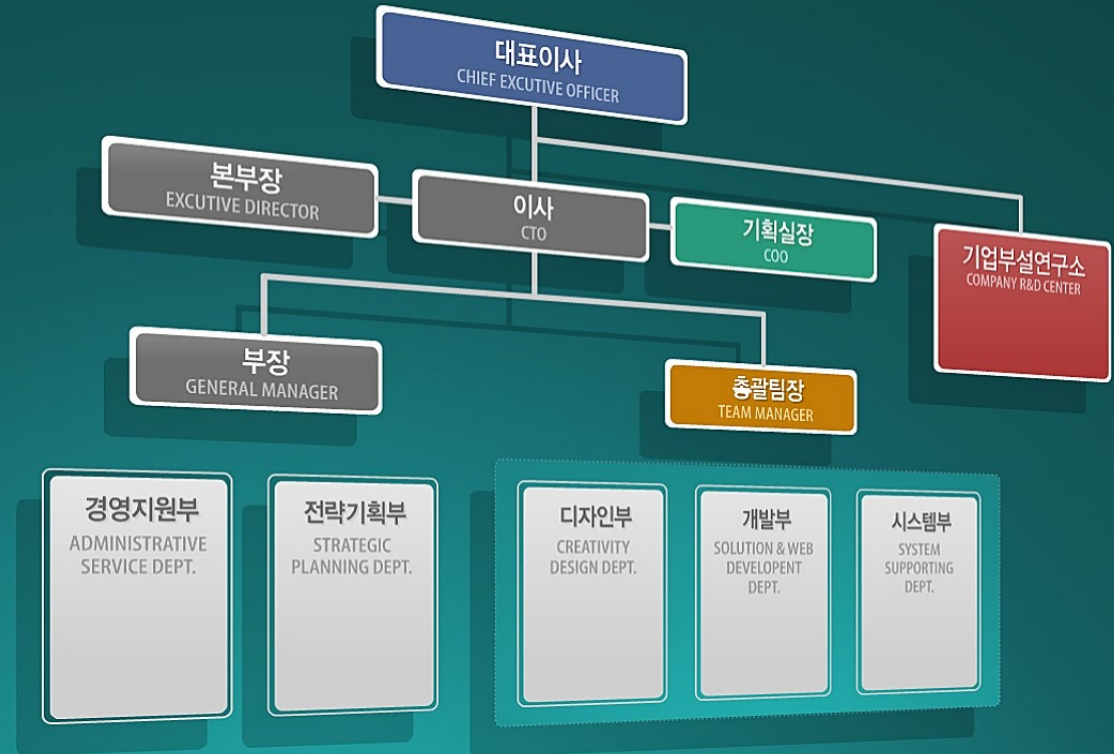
대표이사
CHIEF EXCUTIVE OFFICER

본부장
EXCUTIVE DIRECTOR

이사
CTO

기획실장
COO

기업부설연구소
COMPANY R&D CENTER

부장
GENERAL MANAGER

총괄팀장
TEAM MANAGER

경영지원부
ADMINISTRATIVE SERVICE DEPT.

전략기획부
STRATEGIC PLANNING DEPT.

디자인부
CREATIVITY DESIGN DEPT.

개발부
SOLUTION & WEB DEVELOPENT DEPT.

시스템부
SYSTEM SUPPORTING DEPT.